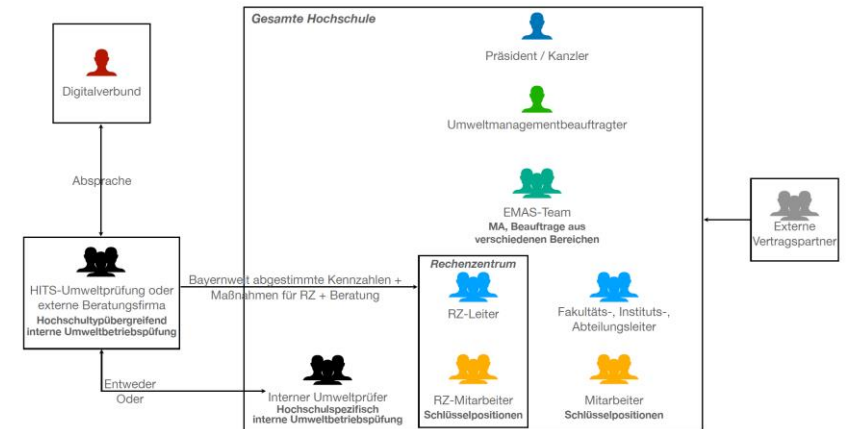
Digitalverbund

Absprache

HITS-Umweltprüfung oder externe Beratungsfirma
Hochschultypübergreifend interne Umweltbetriebspüfung

Entweder
Oder

Gesamte Hochschule

Präsident / Kanzler

Umweltmanagementbeauftragter

EMAS-Team
MA, Beauftrage aus verschiedenen Bereichen

Bayernweit abgestimmte Kennzahlen + Maßnahmen für RZ + Beratung

Rechenzentrum

RZ-Leiter

RZ-Mitarbeiter
Schlüsselpositionen

Fakultäts-, Instituts-, Abteilungsleiter

Mitarbeiter
Schlüsselpositionen

Interner Umweltprüfer
Hochschulspezifisch interne Umweltbetriebspüfung

Externe Vertragspartner